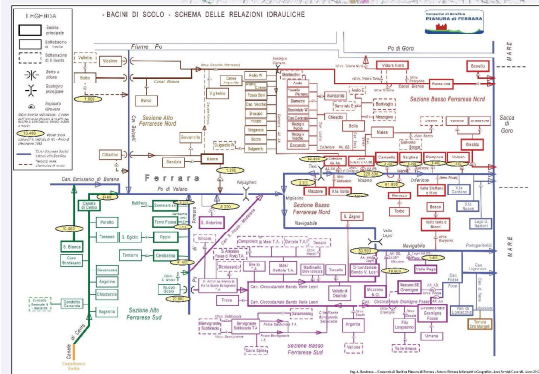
LEGENDA

Bacino principale

Sottobacino di 1° livello

Sottobacino di 2° livello

Botte a sifone

Scolo principale

Idrovora

BACINI DI SCOLO : SCHEMA DELLE RELAZIONI IDRAULICHE

Consorzio di Bonifica
PIANURA di FERRARA

Fiume Po

Po di Goro

MARE

Sezione Alto Ferrarese Nord

Sezione Basso Ferrarese Nord

Sacca di Goro

Ferrara

Po di Volano

Can. Emissario di Burana

Sezione Alto Ferrarese Sud

Sezione Basso Ferrarese Sud

Navigabile

Bondeno

Cento

Gorino

Bosco

MARE

Sez. Alto Ferrarese Sud

Valle Lepri

Can. Circondariale

Ing. A. Bonduno — Consorzio di Bonifica Pianura di Ferrara — Sistema Informativo Geografico, dove Servizi Consortili, anno 2012